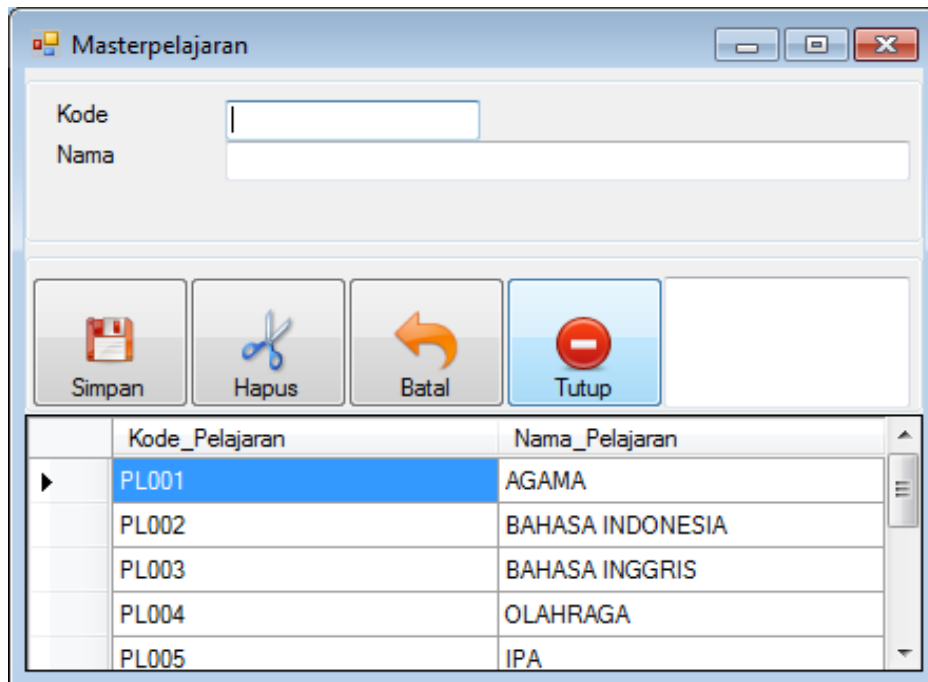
Masterpelajaran

Kode
Nama

Simpan
Hapus
Batal
Tutup

| | Kode_Pelajaran | Nama_Pelajaran |
|---|---|---|
| ▸ | PL001 | AGAMA |
| | PL002 | BAHASA INDONESIA |
| | PL003 | BAHASA INGGRIS |
| | PL004 | OLAHRAGA |
| | PL005 | IPA |